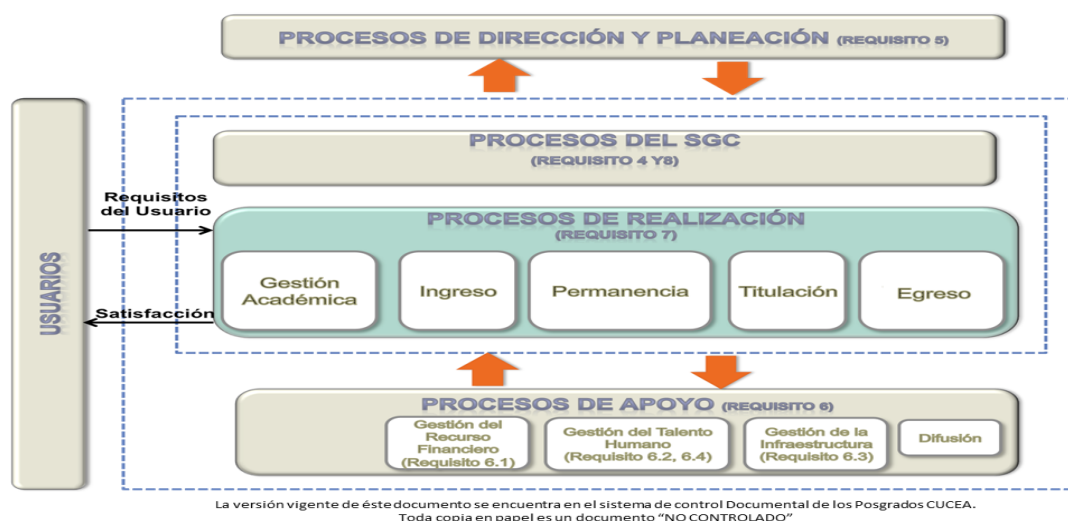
PROCESOS DE DIRECCIÓN Y PLANEACIÓN (REQUISITO 5)

USUARIOS

PROCESOS DEL SGC
(REQUISITO 4 Y8)

Requisitos del Usuario

PROCESOS DE REALIZACIÓN
(REQUISITO 7)

Gestión Académica

Ingreso

Permanencia

Titulación

Egreso

Satisfacción

PROCESOS DE APOYO (REQUISITO 6)

Gestión del Recurso Financiero (Requisito 6.1)

Gestión del Talento Humano (Requisito 6.2, 6.4)

Gestión de la Infraestructura (Requisito 6.3)

Difusión

La versión vigente de éste documento se encuentra en el sistema de control Documental de los Posgrados CUCEA.
Toda copia en papel es un documento "NO CONTROLADO"